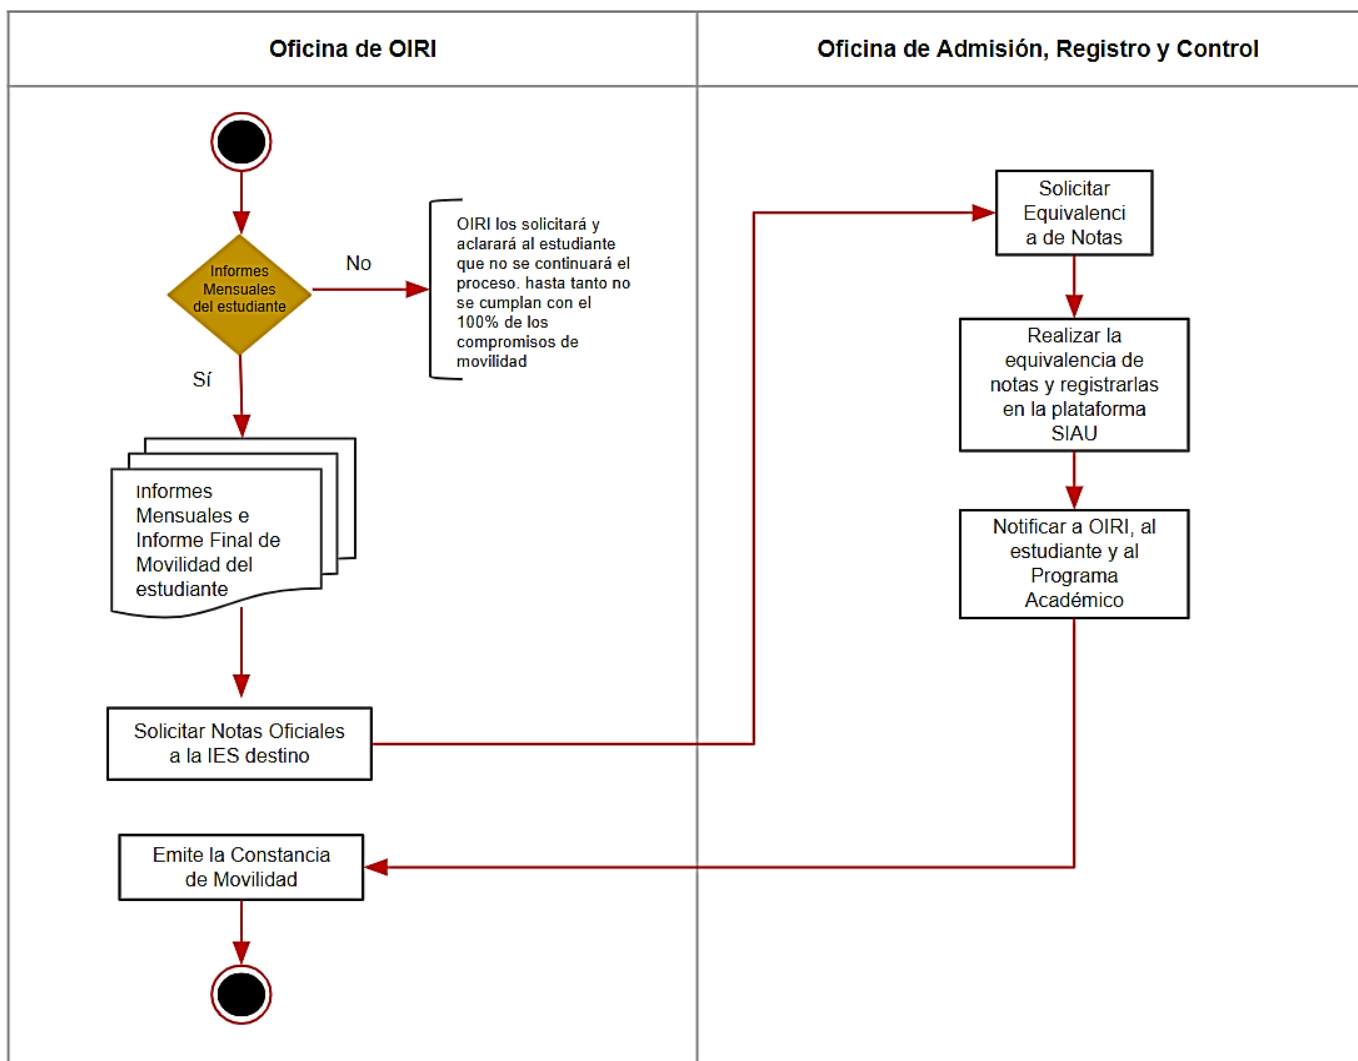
| Oficina de OIRI | Oficina de Admisión, Registro y Control |
|---|---|

Informes Mensuales del estudiante

No

OIRI los solicitará y aclarará al estudiante que no se continuará el proceso. hasta tanto no se cumplan con el 100% de los compromisos de movilidad

Sí

Informes Mensuales e Informe Final de Movilidad del estudiante

Solicitar Notas Oficiales a la IES destino

Emite la Constancia de Movilidad

Solicitar Equivalenci a de Notas

Realizar la equivalencia de notas y registrarlas en la plataforma SIAU

Notificar a OIRI, al estudiante y al Programa Académico